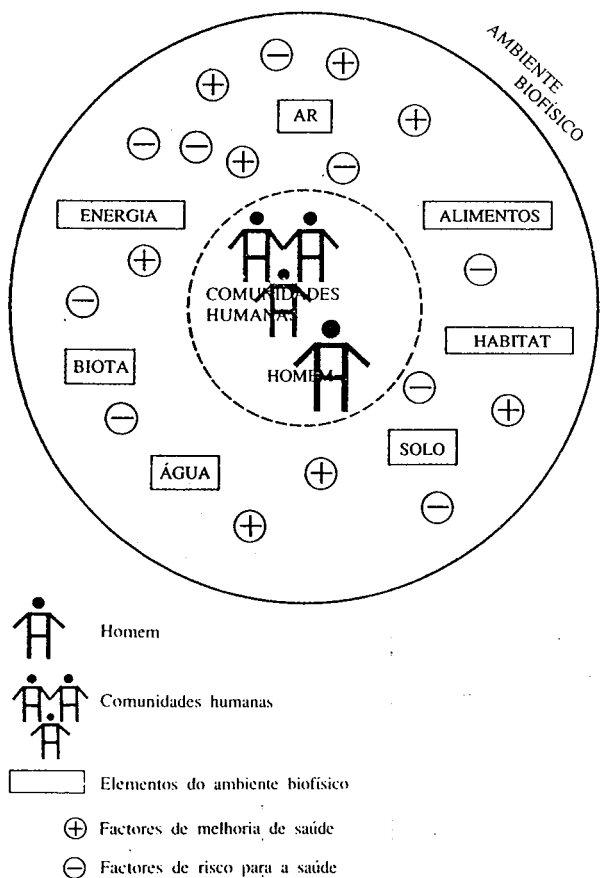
AMBIENTE BIOFÍSICO

AR

ENERGIA

ALIMENTOS

COMUNIDADES HUMANAS

HABITAT

BIOTA

HOMEM

SOLO

ÁGUA

Homem

Comunidades humanas

Elementos do ambiente biofísico

$\oplus$ Factores de melhoria de saúde

$\ominus$ Factores de risco para a saúde